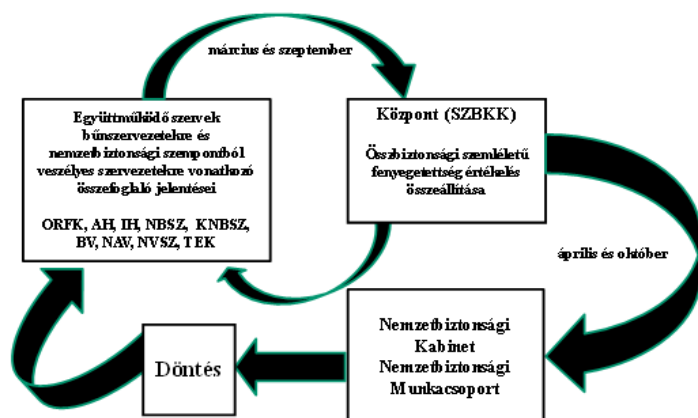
március és szeptember

Együttműködő szervek bűnszervezetekre és nemzetbiztonsági szempontból veszélyes szervezetekre vonatkozó összefoglaló jelentései

ORFK, AH, IH, NBSZ, KNBSZ, BV, NAV, NVSZ, TEK

Központ (SZBKK)

Összbiztonsági szemléletű fenyegetettség értékelés összeállítása

április és október

Nemzetbiztonsági Kabinet
Nemzetbiztonsági Munkacsoport

Döntés